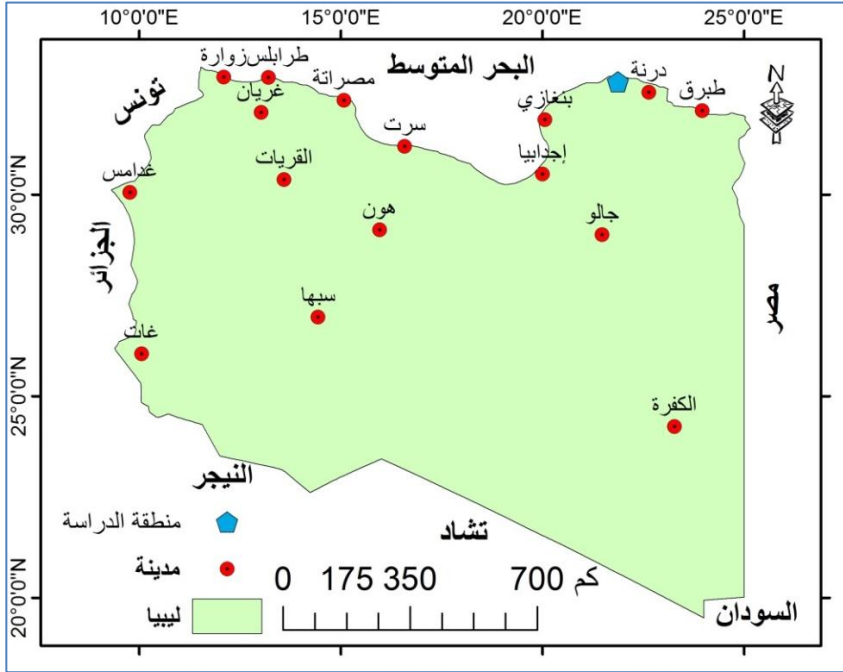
10°0'0"E
15°0'0"E
20°0'0"E
25°0'0"E

N

البحر المتوسط
تونس
طرابلس
زوارة
غريان
مصراتة
درنة
طبرق
بنغازي
سرت
إجدابيا
القريات
غدامس
30°0'0"N
الجزائر
هون
جالو
سبها
مصر
غات
25°0'0"N
الكفرة
النيجر
منطقة الدراسة
تشاد
مدينة
0 175 350 700 كم
20°0'0"N
ليبيا
السودان